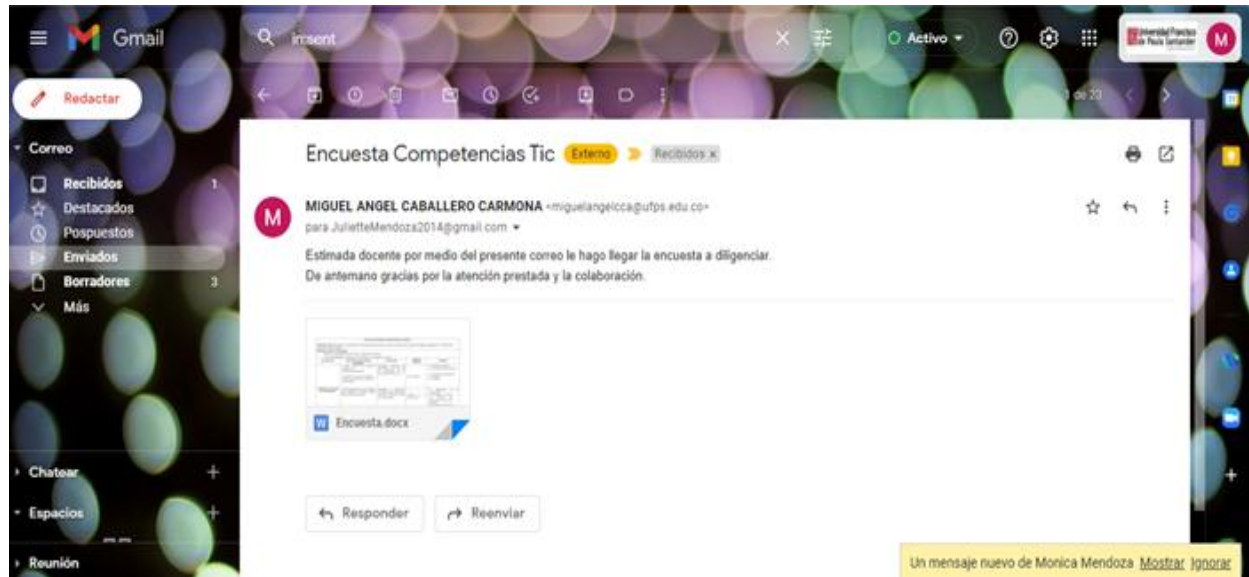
Gmail
in:sent
Activo
Universidad Francisco de Paula Santander
M
Redactar
1 de 23
Correo
Recibidos 1
Destacados
Pospuestos
Enviados
Borradores 3
Más
Encuesta Competencias Tic Externo Recibidos ×
M
MIGUEL ANGEL CABALLERO CARMONA <miguelangelcca@ufps.edu.co>
para JulietteMendoza2014@gmail.com
Estimada docente por medio del presente correo le hago llegar la encuesta a diligenciar.
De antemano gracias por la atención prestada y la colaboración.
W Encuesta.docx
Chatear
Espacios
Reunión
Responder
Reenviar
Un mensaje nuevo de Monica Mendoza Mostrar Ignorar